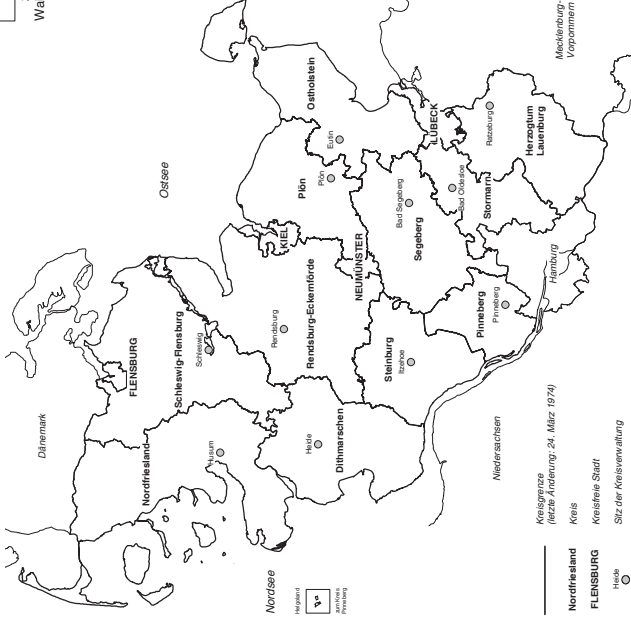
Wa

Nordsee

Helgoland

zum Kreis Pinneberg

Dänemark

Nordfriesland

Husum

FLENSBURG

Schleswig-Flensburg

Schleswig

Rendsburg

Rendsburg-Eckernförde

KIEL

Plön

Plön

Eutin

Ostholstein

Ostsee

Heide

Dithmarschen

Itzehoe

Steinburg

NEUMÜNSTER

Bad Segeberg

Segeberg

Bad Oldesloe

Stormarn

LÜBECK

Ratzeburg

Herzogtum Lauenburg

Pinneberg

Pinneberg

Hamburg

Niedersachsen

Mecklenburg-Vorpommern

Kreisgrenze (letzte Änderung: 24. März 1974)

Nordfriesland Kreis

FLENSBURG Kreisfreie Stadt

Heide Sitz der Kreisverwaltung